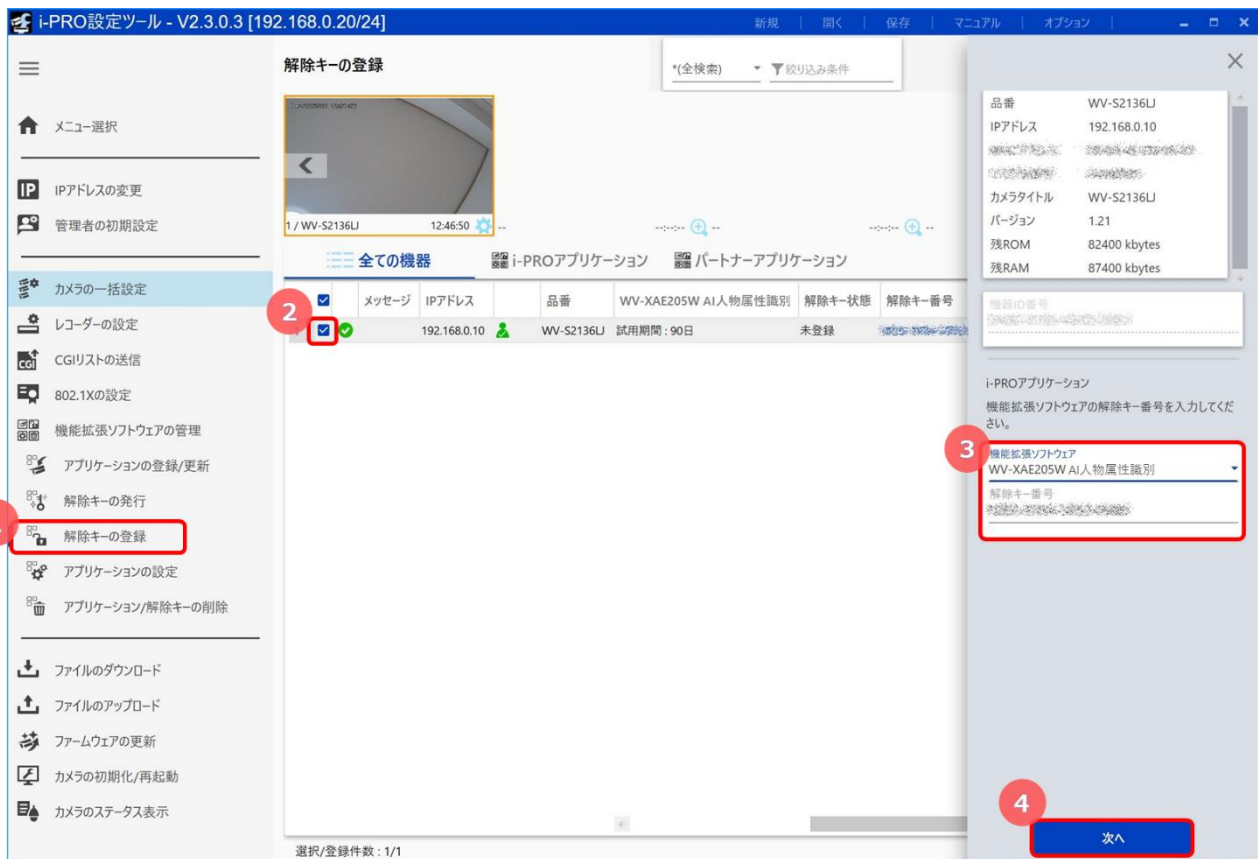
i-PRO設定ツール - V2.3.0.3 [192.168.0.20/24]

新規 | 開く | 保存 | マニュアル | オプション

メニュー選択

IPアドレスの変更
管理者の初期設定

カメラの一括設定
レコーダーの設定
CGIリストの送信
802.1Xの設定
機能拡張ソフトウェアの管理
アプリケーションの登録/更新
解除キーの発行
解除キーの登録
アプリケーションの設定
アプリケーション/解除キーの削除

ファイルのダウンロード
ファイルのアップロード
ファームウェアの更新
カメラの初期化/再起動
カメラのステータス表示

解除キーの登録

*(全検索)
絞り込み条件

1 / WV-S2136LJ 12:46:50

全ての機器
i-PROアプリケーション
パートナーアプリケーション

2

| | メッセージ | IPアドレス | | 品番 | WV-XAE205W AI人物属性識別 | 解除キー状態 | 解除キー番号 |
|---|---|---|---|---|---|---|---|
| | | 192.168.0.10 | | WV-S2136LJ | 試用期間 : 90日 | 未登録 | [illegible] |

選択/登録件数 : 1/1

| 品番 | WV-S2136LJ |
|---|---|
| IPアドレス | 192.168.0.10 |
| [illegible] | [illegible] |
| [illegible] | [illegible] |
| カメラタイトル | WV-S2136LJ |
| バージョン | 1.21 |
| 残ROM | 82400 kbytes |
| 残RAM | 87400 kbytes |

機器ID番号
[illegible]

i-PROアプリケーション
機能拡張ソフトウェアの解除キー番号を入力してください。

3
機能拡張ソフトウェア
WV-XAE205W AI人物属性識別
解除キー番号
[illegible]

4
次へ